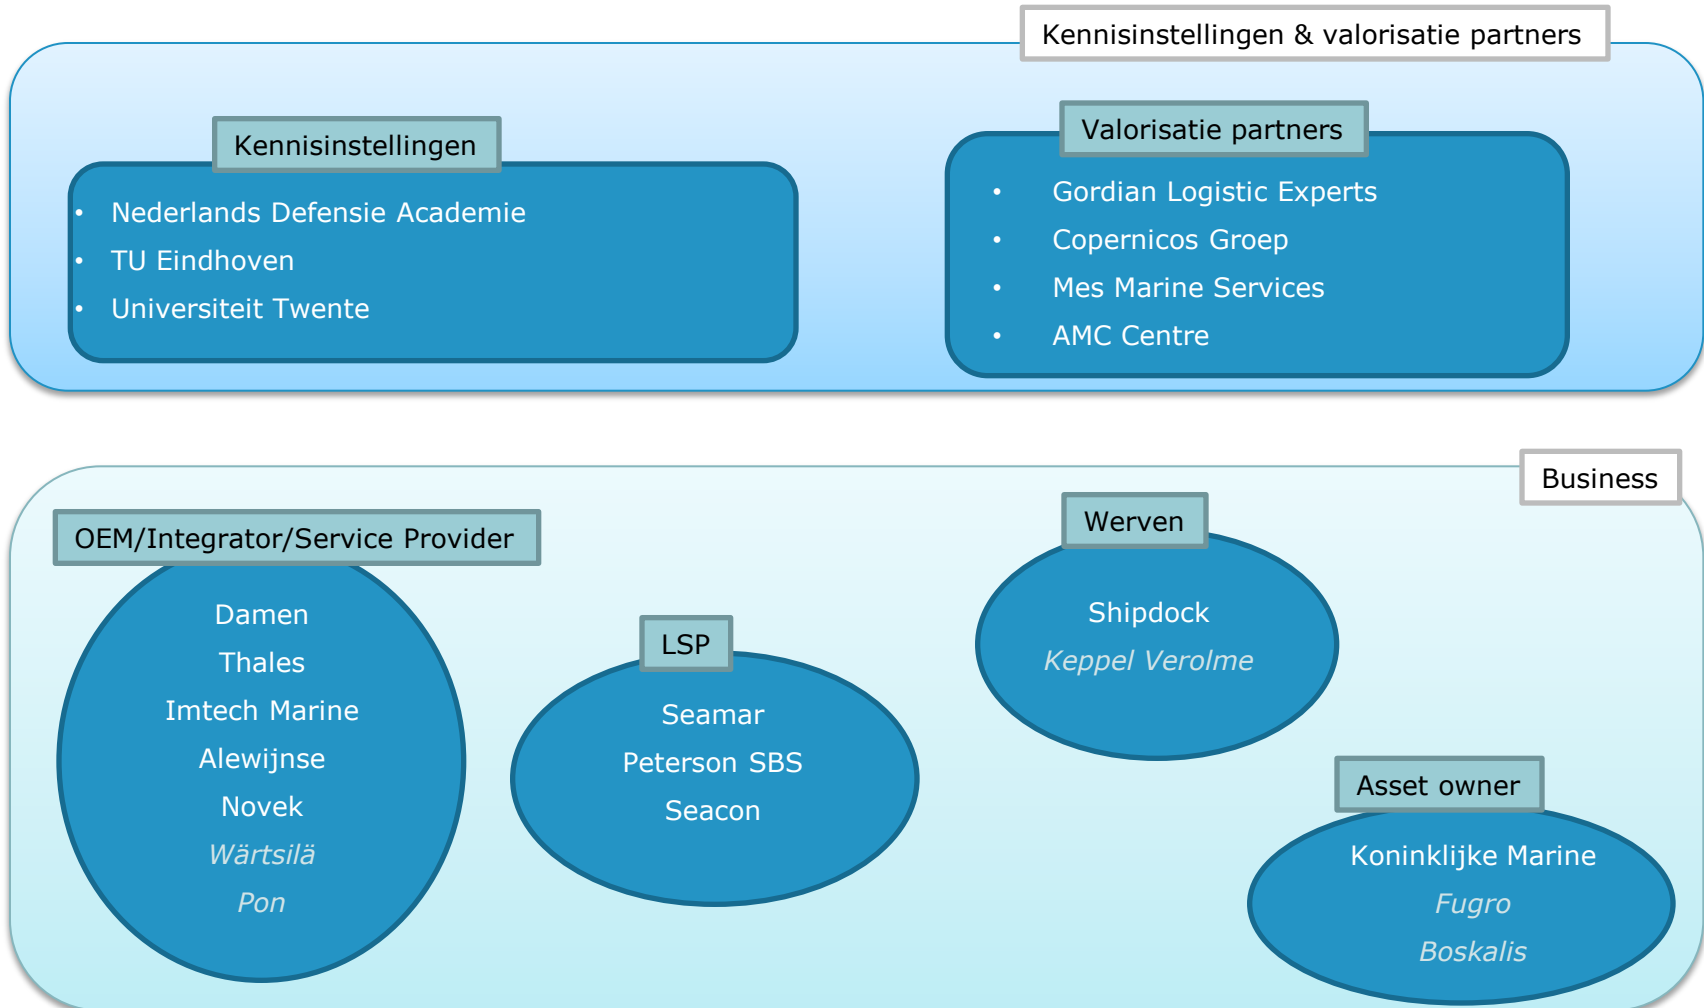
Kennisinstellingen & valorisatie partners

Kennisinstellingen

- Nederlands Defensie Academie
- TU Eindhoven
- Universiteit Twente

Valorisatie partners

- Gordian Logistic Experts
- Copernicos Groep
- Mes Marine Services
- AMC Centre

Business

OEM/Integrator/Service Provider

Damen
Thales
Imtech Marine
Alewijnse
Novek
*Wärtsilä*
*Pon*

LSP

Seamar
Peterson SBS
Seacon

Werven

Shipdock
*Keppel Verolme*

Asset owner

Koninklijke Marine
*Fugro*
*Boskalis*